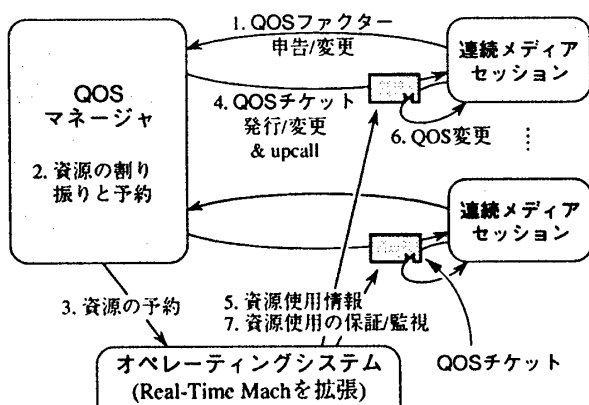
1. QOSファクター
申告/変更

連続メディア
セッション

QOS
マネージャ

4. QOSチケット
発行/変更
& upcall

6. QOS変更

2. 資源の割り
振りと予約

連続メディア
セッション

3. 資源の予約

5. 資源使用情報
7. 資源使用の保証/監視

オペレーティングシステム
(Real-Time Machを拡張)

QOSチケット